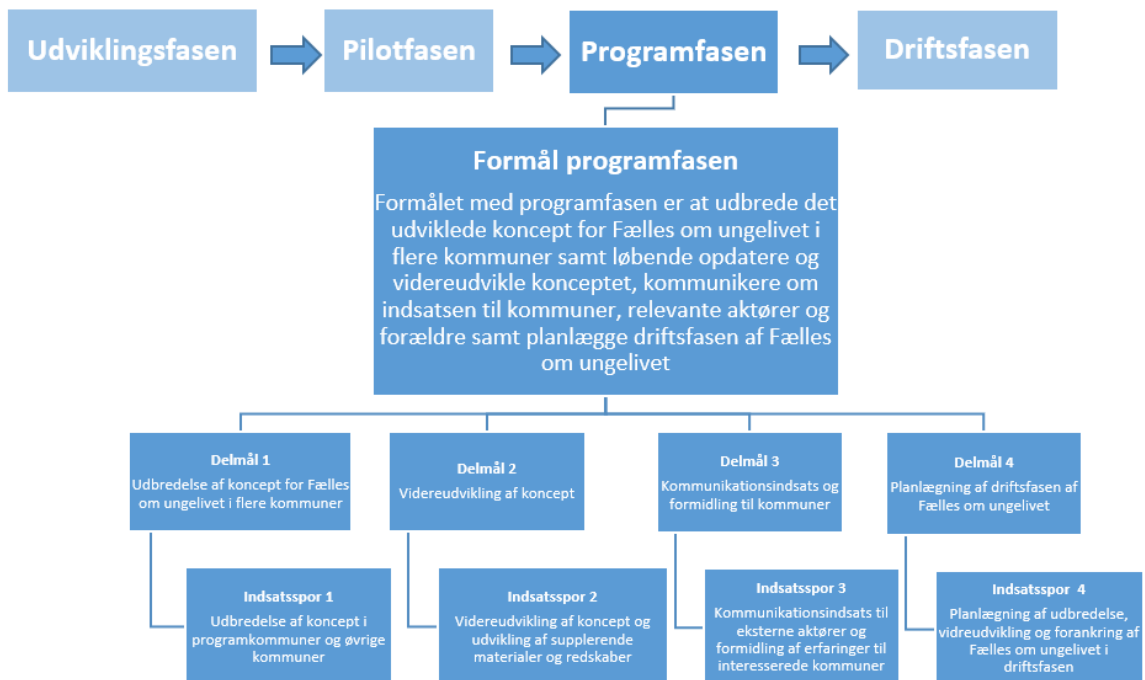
Udviklingsfasen

Pilotfasen

Programfasen

Driftsfasen

Formål programfasen

Formålet med programfasen er at udbrede det udviklede koncept for Fælles om ungelivet i flere kommuner samt løbende opdatere og videreudvikle konceptet, kommunikere om indsatsen til kommuner, relevante aktører og forældre samt planlægge driftsfasen af Fælles om ungelivet

Delmål 1
Udbredelse af koncept for Fælles om ungelivet i flere kommuner

Indsatsspor 1
Udbredelse af koncept i programkommuner og øvrige kommuner

Delmål 2
Videreudvikling af koncept

Indsatsspor 2
Videreudvikling af koncept og udvikling af supplerende materialer og redskaber

Delmål 3
Kommunikationsindsats og formidling til kommuner

Indsatsspor 3
Kommunikationsindsats til eksterne aktører og formidling af erfaringer til interesserede kommuner

Delmål 4
Planlægning af driftsfasen af Fælles om ungelivet

Indsatsspor 4
Planlægning af udbredelse, vidreudvikling og forankring af Fælles om ungelivet i driftsfasen